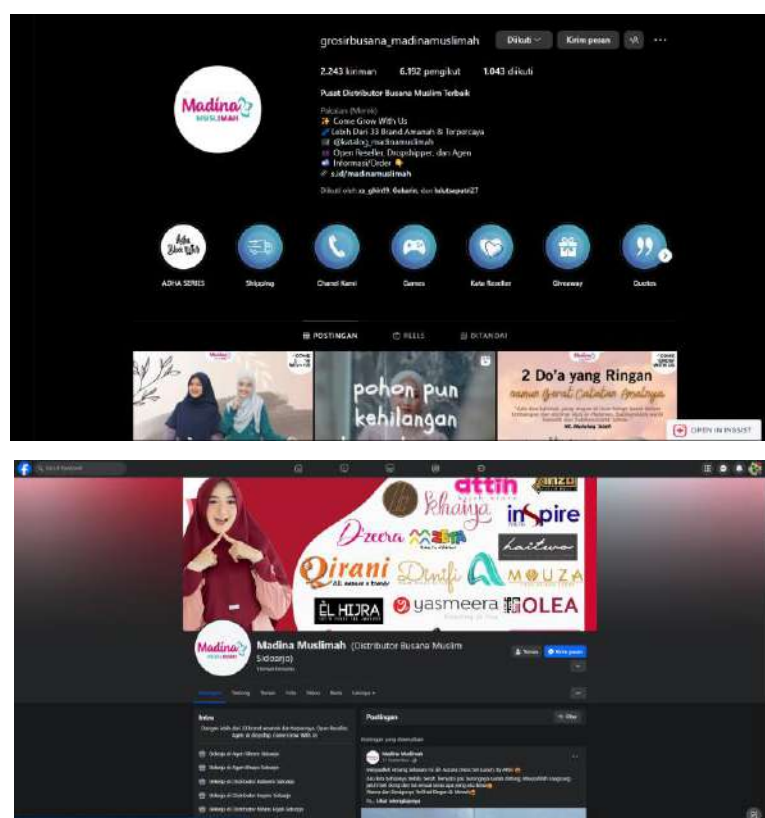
grosirbusana_madinamuslimah Diikuti Kirim pesan

2.243 kiriman 6.192 pengikut 1.043 diikuti

Madina MUSLIMAH

Pusat Distributor Busana Muslim Terbaik

Pakaian (Merek)
✨ Come Grow With Us
Lebih Dari 33 Brand Amanah & Terpercaya
@katalog_madinamuslimah
Open Reseller, Dropshipper, dan Agen
Informasi/Order
s.id/madinamuslimah

Diikuti oleh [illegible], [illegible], dan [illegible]

ADHA SERIES Shipping Chanel Kami Games Kata Reseller Giveaway Quotes

POSTINGAN REELS DITANDAI

pohon pun kehilangan

2 Do'a yang Ringan

OPEN IN INSSIST

Cari di Facebook

attin Khanja inspire Dzeera Qirani Dinifi MOUZA EL HIJRA yasmeera OLEA

Madina Muslimah (Distributor Busana Muslim Sidoarjo)

Intro

Postingan

Madina Muslimah

... Lihat selengkapnya